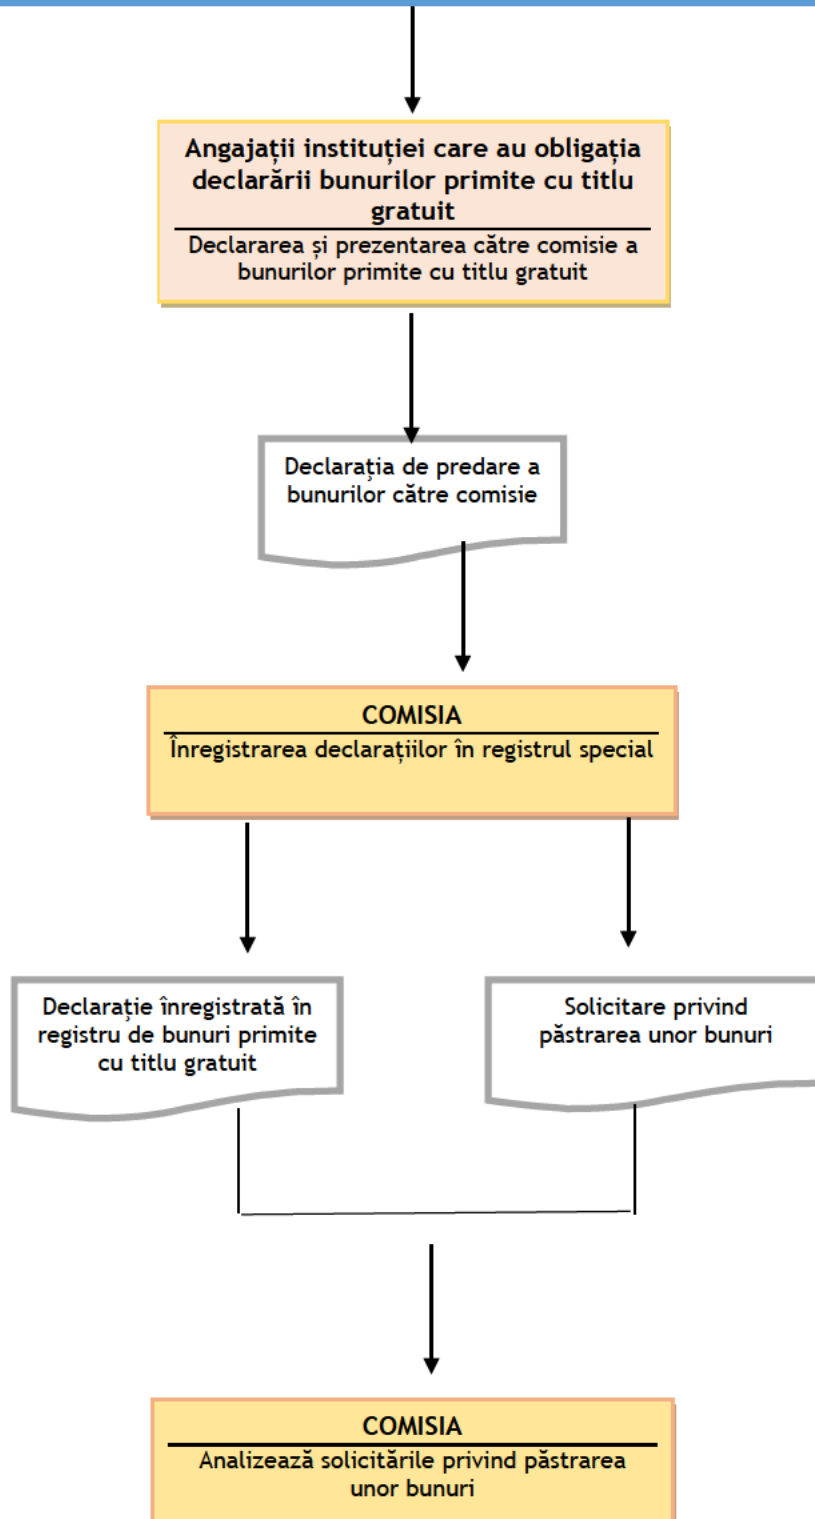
Angajații instituției care au obligația declarării bunurilor primite cu titlu gratuit

Declararea și prezentarea către comisie a bunurilor primite cu titlu gratuit

Declaraţia de predare a bunurilor către comisie

COMISIA

Înregistrarea declaraţiilor în registrul special

Declaraţie înregistrată în registru de bunuri primite cu titlu gratuit

Solicitare privind păstrarea unor bunuri

COMISIA

Analizează solicitările privind păstrarea unor bunuri